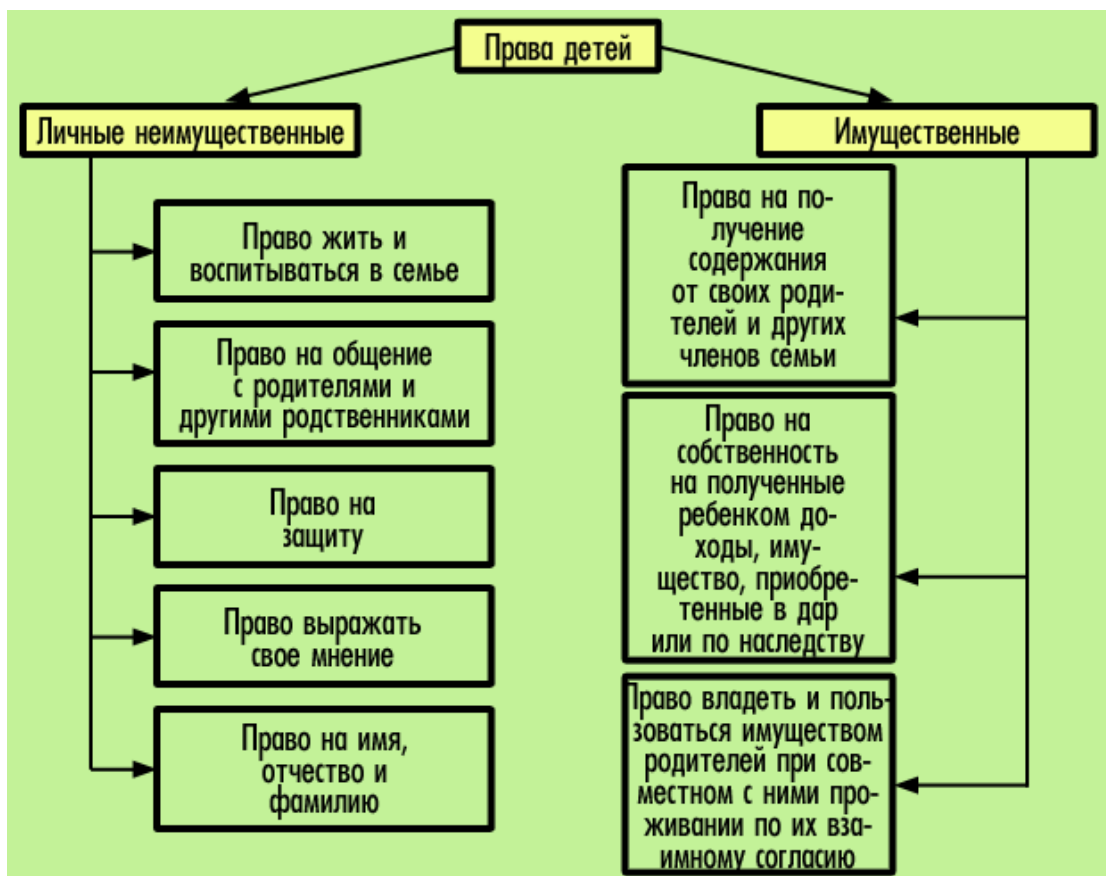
Права детей

Личные неимущественные

Право жить и воспитываться в семье

Право на общение с родителями и другими родственниками

Право на защиту

Право выражать свое мнение

Право на имя, отчество и фамилию

Имущественные

Права на получение содержания от своих родителей и других членов семьи

Право на собственность на полученные ребенком доходы, имущество, приобретенные в дар или по наследству

Право владеть и пользоваться имуществом родителей при совместном с ними проживании по их взаимному согласию